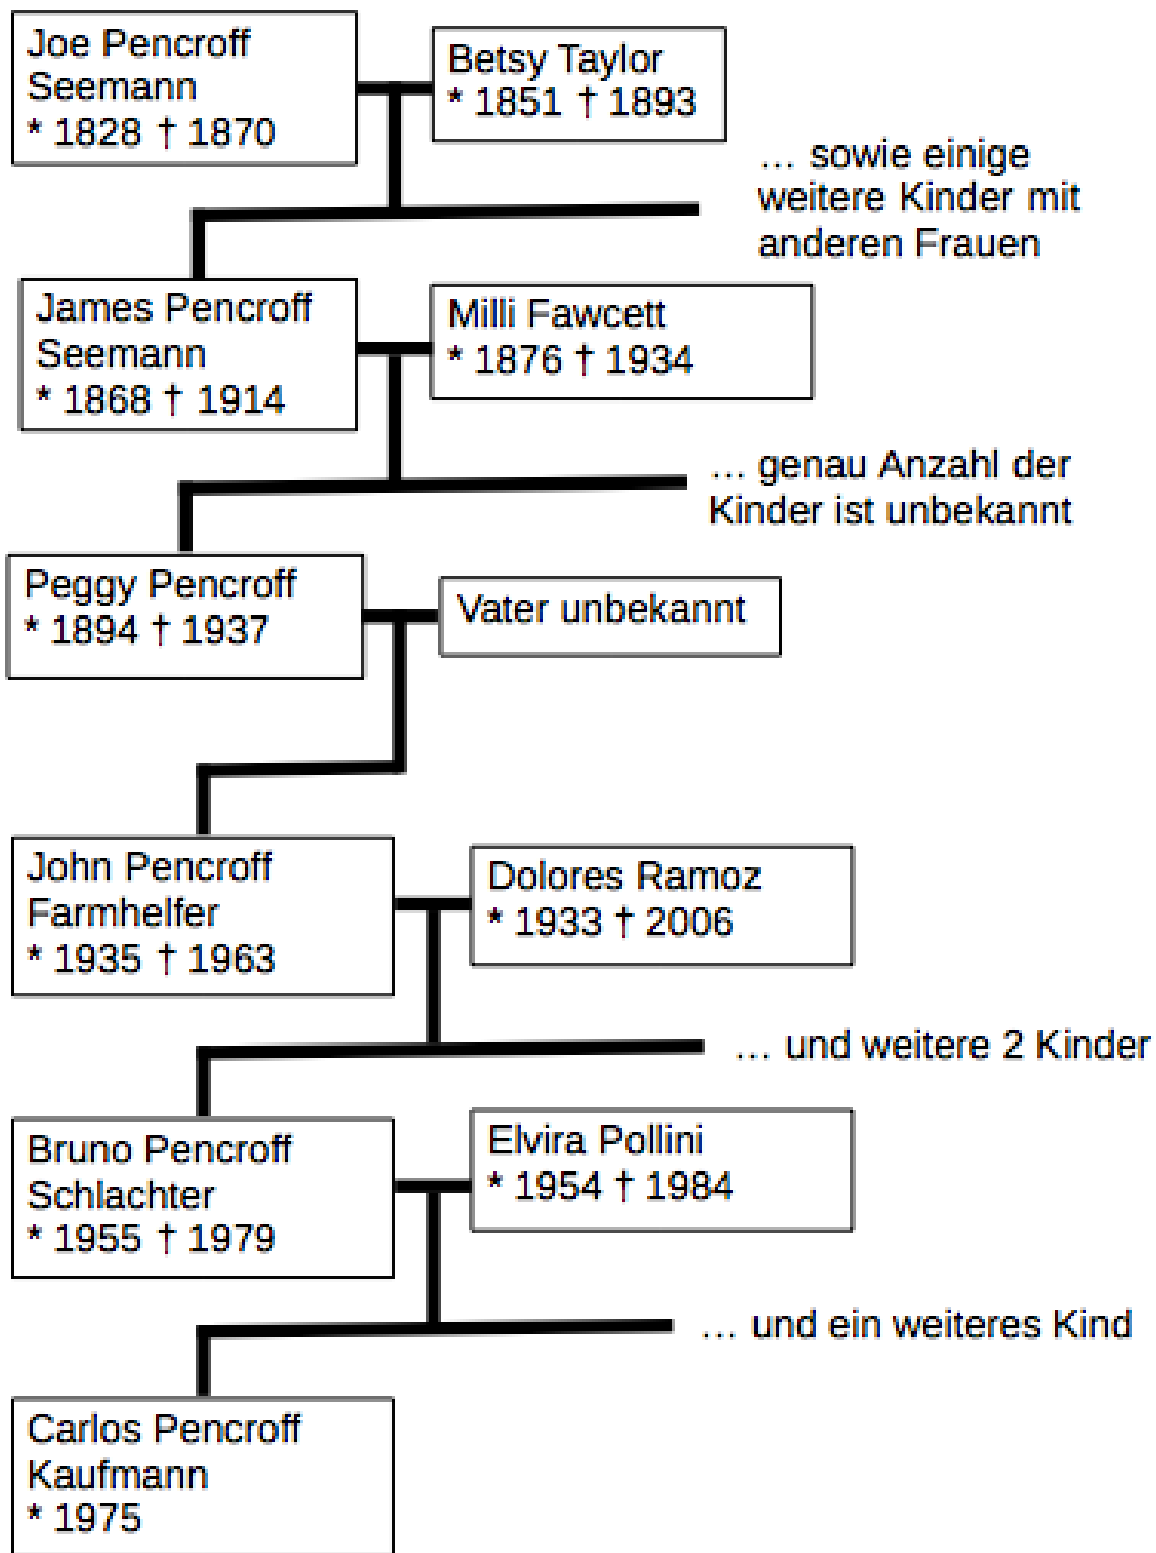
Joe Pencroff
Seemann
* 1828 † 1870

Betsy Taylor
* 1851 † 1893

… sowie einige weitere Kinder mit anderen Frauen

James Pencroff
Seemann
* 1868 † 1914

Milli Fawcett
* 1876 † 1934

… genau Anzahl der Kinder ist unbekannt

Peggy Pencroff
* 1894 † 1937

Vater unbekannt

John Pencroff
Farmhelfer
* 1935 † 1963

Dolores Ramoz
* 1933 † 2006

… und weitere 2 Kinder

Bruno Pencroff
Schlachter
* 1955 † 1979

Elvira Pollini
* 1954 † 1984

… und ein weiteres Kind

Carlos Pencroff
Kaufmann
* 1975